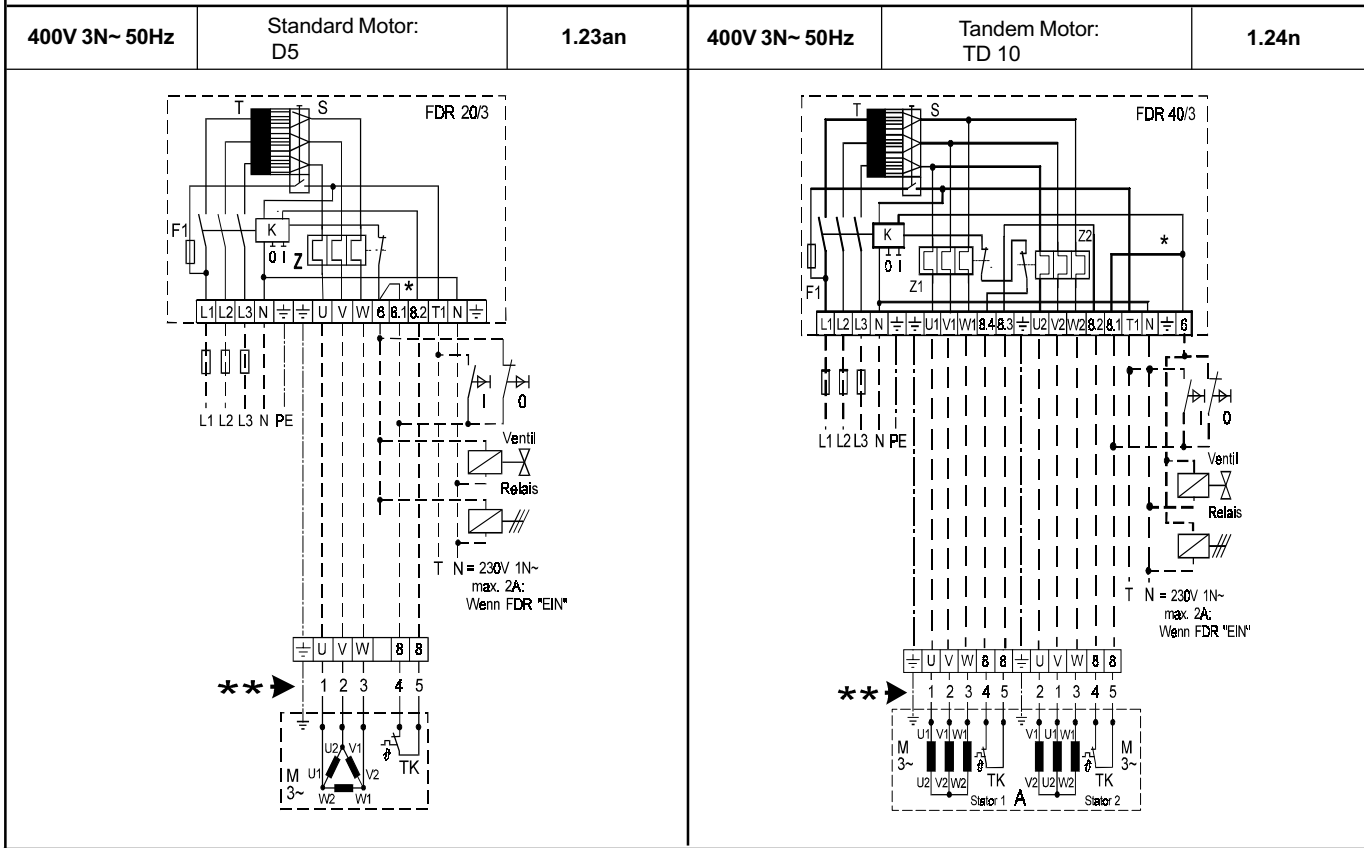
| 400V 3N~ 50Hz | Standard Motor: D5 | 1.23an | 400V 3N~ 50Hz | Tandem Motor: TD 10 | 1.24n |
|---|---|---|---|---|---|

T S FDR 20/3

F1 K 0 I Z *

L1 L2 L3 N ⏚ ⏚ U V W 8 8.1 8.2 T1 N ⏚

L1 L2 L3 N PE

I 0

Ventil

Relais

T N = 230V 1N~ max. 2A: Wenn FDR "EIN"

⏚ U V W 8 8

** 1 2 3 4 5

U2 V1 U1 V2 W2 W1 M 3~ TK

T S FDR 40/3

K 0 I Z1 Z2 * F1

L1 L2 L3 N ⏚ ⏚ U1 V1 W1 8.4 8.3 ⏚ U2 V2 W2 8.2 8.1 T1 N ⏚ 6

L1 L2 L3 N PE

I 0

Ventil

Relais

T N = 230V 1N~ max. 2A: Wenn FDR "EIN"

⏚ U V W 8 8 ⏚ U V W 8 8

** 1 2 3 4 5 2 1 3 4 5

U1 V1 W1 M 3~ U2 V2 W2 TK Stator 1 A V1 U1 W1 V2 U2 W2 TK Stator 2 M 3~